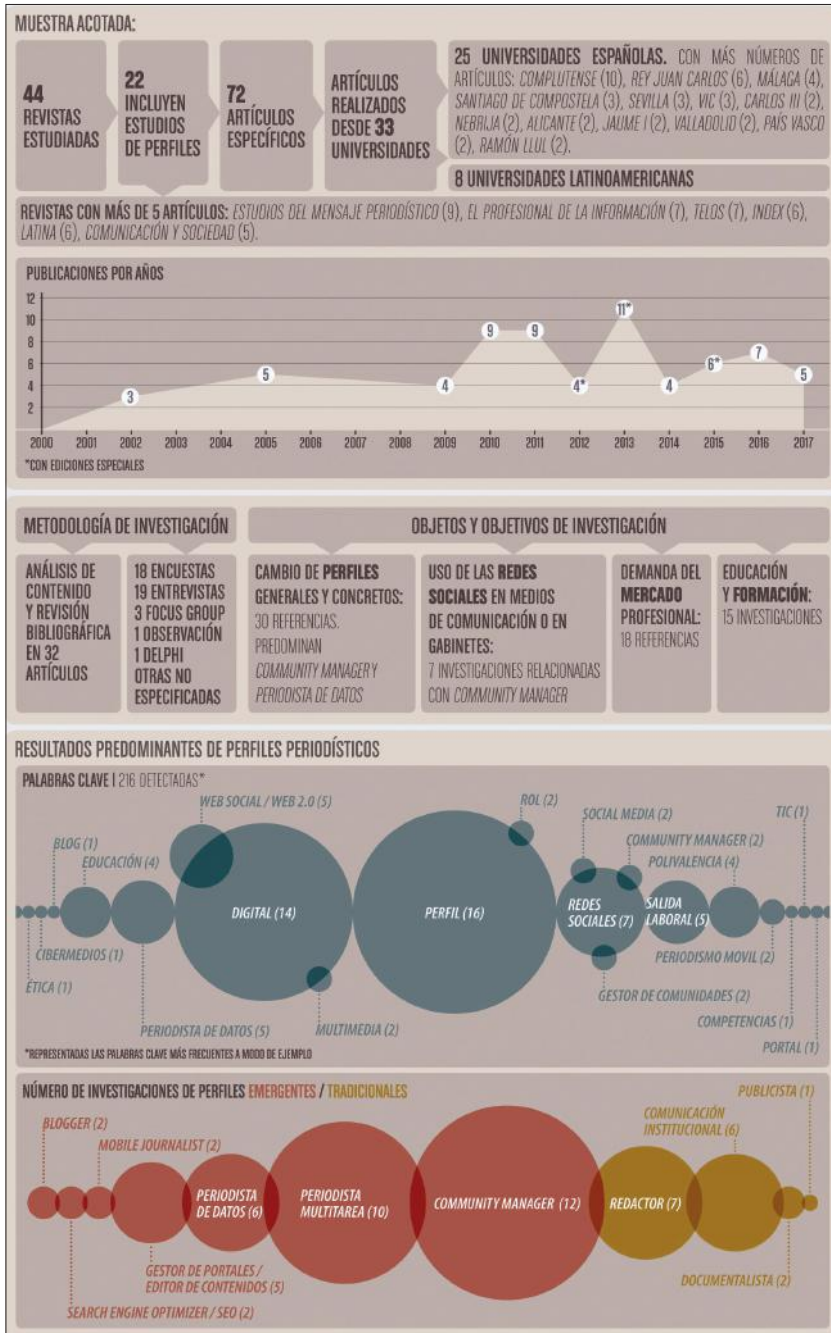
MUESTRA ACOTADA:

44 REVISTAS ESTUDIADAS

22 INCLUYEN ESTUDIOS DE PERFILES

72 ARTÍCULOS ESPECÍFICOS

ARTÍCULOS REALIZADOS DESDE 33 UNIVERSIDADES

25 UNIVERSIDADES ESPAÑOLAS. CON MÁS NÚMEROS DE ARTÍCULOS: COMPLUTENSE (10), REY JUAN CARLOS (6), MÁLAGA (4), SANTIAGO DE COMPOSTELA (3), SEVILLA (3), VIC (3), CARLOS III (2), NEBRIJA (2), ALICANTE (2), JAUME I (2), VALLADOLID (2), PAÍS VASCO (2), RAMÓN LLUL (2).

8 UNIVERSIDADES LATINOAMERICANAS

REVISTAS CON MÁS DE 5 ARTÍCULOS: ESTUDIOS DEL MENSAJE PERIODÍSTICO (9), EL PROFESIONAL DE LA INFORMACIÓN (7), TELOS (7), INDEX (6), LATINA (6), COMUNICACIÓN Y SOCIEDAD (5).

PUBLICACIONES POR AÑOS

12 10 8 6 4 2

3 5 4 9 9 4* 11* 4 6* 7 5

2000 2001 2002 2003 2004 2005 2006 2007 2008 2009 2010 2011 2012 2013 2014 2015 2016 2017

*CON EDICIONES ESPECIALES

METODOLOGÍA DE INVESTIGACIÓN

ANÁLISIS DE CONTENIDO Y REVISIÓN BIBLIOGRÁFICA EN 32 ARTÍCULOS

18 ENCUESTAS
19 ENTREVISTAS
3 FOCUS GROUP
1 OBSERVACIÓN
1 DELPHI
OTRAS NO ESPECIFICADAS

OBJETOS Y OBJETIVOS DE INVESTIGACIÓN

CAMBIO DE PERFILES GENERALES Y CONCRETOS: 30 REFERENCIAS. PREDOMINAN COMMUNITY MANAGER Y PERIODISTA DE DATOS

USO DE LAS REDES SOCIALES EN MEDIOS DE COMUNICACIÓN O EN GABINETES: 7 INVESTIGACIONES RELACIONADAS CON COMMUNITY MANAGER

DEMANDA DEL MERCADO PROFESIONAL: 18 REFERENCIAS

EDUCACIÓN Y FORMACIÓN: 15 INVESTIGACIONES

RESULTADOS PREDOMINANTES DE PERFILES PERIODÍSTICOS

PALABRAS CLAVE | 216 DETECTADAS*

BLOG (1)
EDUCACIÓN (4)
WEB SOCIAL / WEB 2.0 (5)
ROL (2)
SOCIAL MEDIA (2)
COMMUNITY MANAGER (2)
TIC (1)
POLIVALENCIA (4)
DIGITAL (14)
PERFIL (16)
REDES SOCIALES (7)
SALIDA LABORAL (5)
CIBERMEDIOS (1)
ÉTICA (1)
PERIODISMO MOVIL (2)
GESTOR DE COMUNIDADES (2)
PERIODISTA DE DATOS (5)
MULTIMEDIA (2)
COMPETENCIAS (1)
PORTAL (1)

*REPRESENTADAS LAS PALABRAS CLAVE MÁS FRECUENTES A MODO DE EJEMPLO

NÚMERO DE INVESTIGACIONES DE PERFILES EMERGENTES / TRADICIONALES

BLOGGER (2)
MOBILE JOURNALIST (2)
PERIODISTA DE DATOS (6)
PERIODISTA MULTITAREA (10)
COMMUNITY MANAGER (12)
COMUNICACIÓN INSTITUCIONAL (6)
PUBLICISTA (1)
REDACTOR (7)
GESTOR DE PORTALES / EDITOR DE CONTENIDOS (5)
SEARCH ENGINE OPTIMIZER / SEO (2)
DOCUMENTALISTA (2)